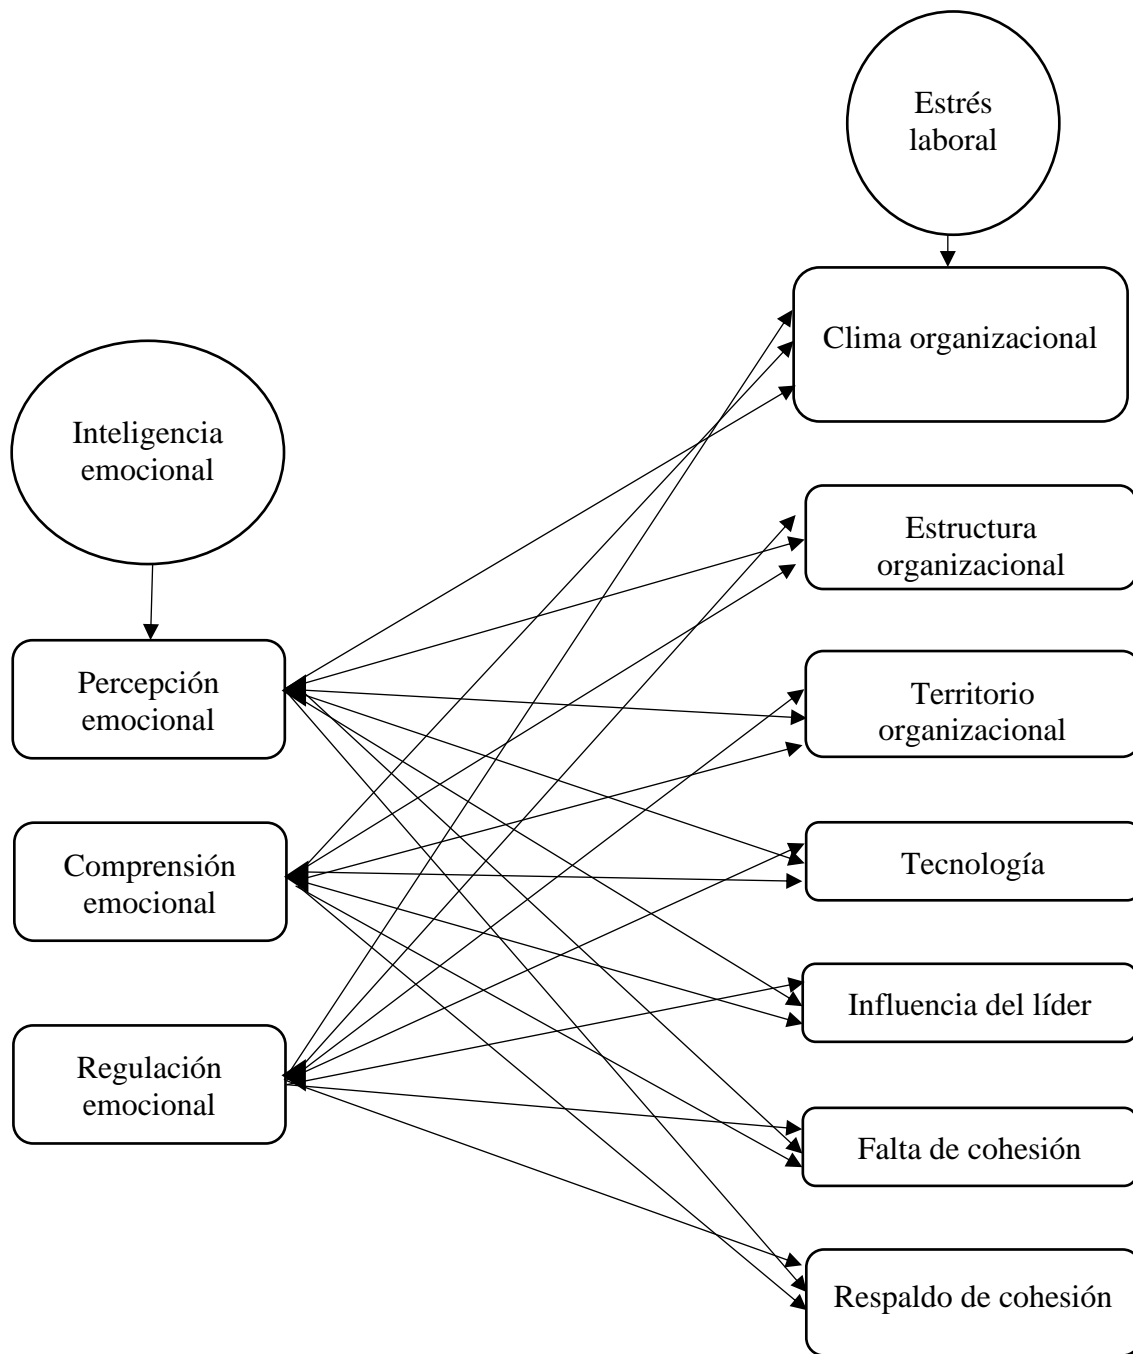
Estrés laboral

Clima organizacional

Inteligencia emocional

Estructura organizacional

Percepción emocional

Territorio organizacional

Comprensión emocional

Tecnología

Influencia del líder

Regulación emocional

Falta de cohesión

Respaldo de cohesión